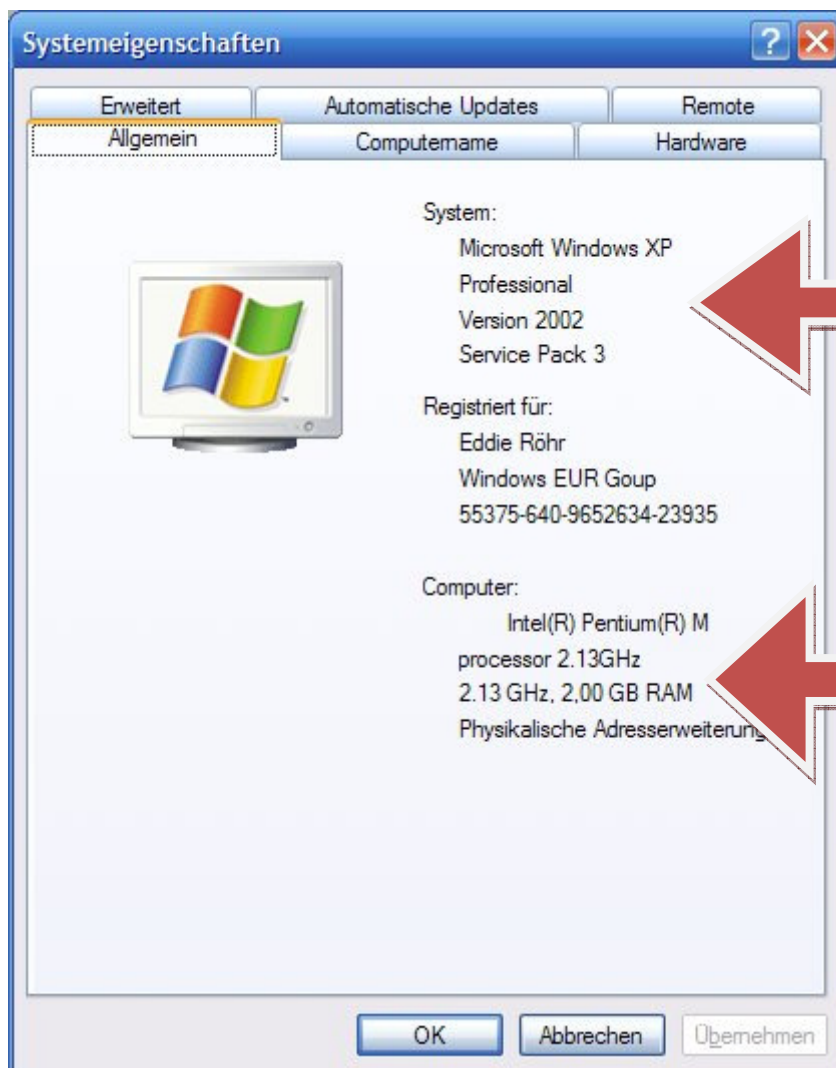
Systemeigenschaften

Erweitert | Automatische Updates | Remote
Allgemein | Computername | Hardware

System:
Microsoft Windows XP
Professional
Version 2002
Service Pack 3

Registriert für:
Eddie Röhr
Windows EUR Goup
55375-640-9652634-23935

Computer:
Intel(R) Pentium(R) M
processor 2.13GHz
2.13 GHz, 2,00 GB RAM
Physikalische Adresserweiterung

OK
Abbrechen
Übernehmen